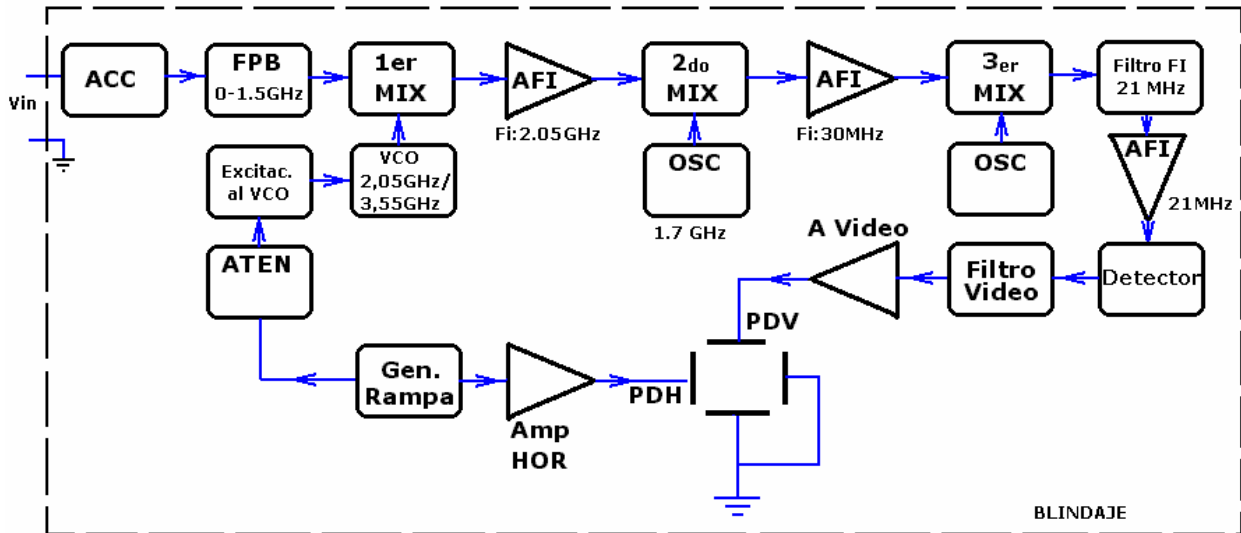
Vin

ACC

FPB
0-1.5GHz

1er
MIX

AFI
Fi:2.05GHz

2do
MIX

AFI
Fi:30MHz

3er
MIX

Filtro FI
21 MHz

Excitac.
al VCO

VCO
2,05GHz/
3,55GHz

OSC
1.7 GHz

OSC

AFI
21MHz

A Video

ATEN

Filtro
Video

Detector

PDV

Gen.
Rampa

PDH

Amp
HOR

BLINDAJE